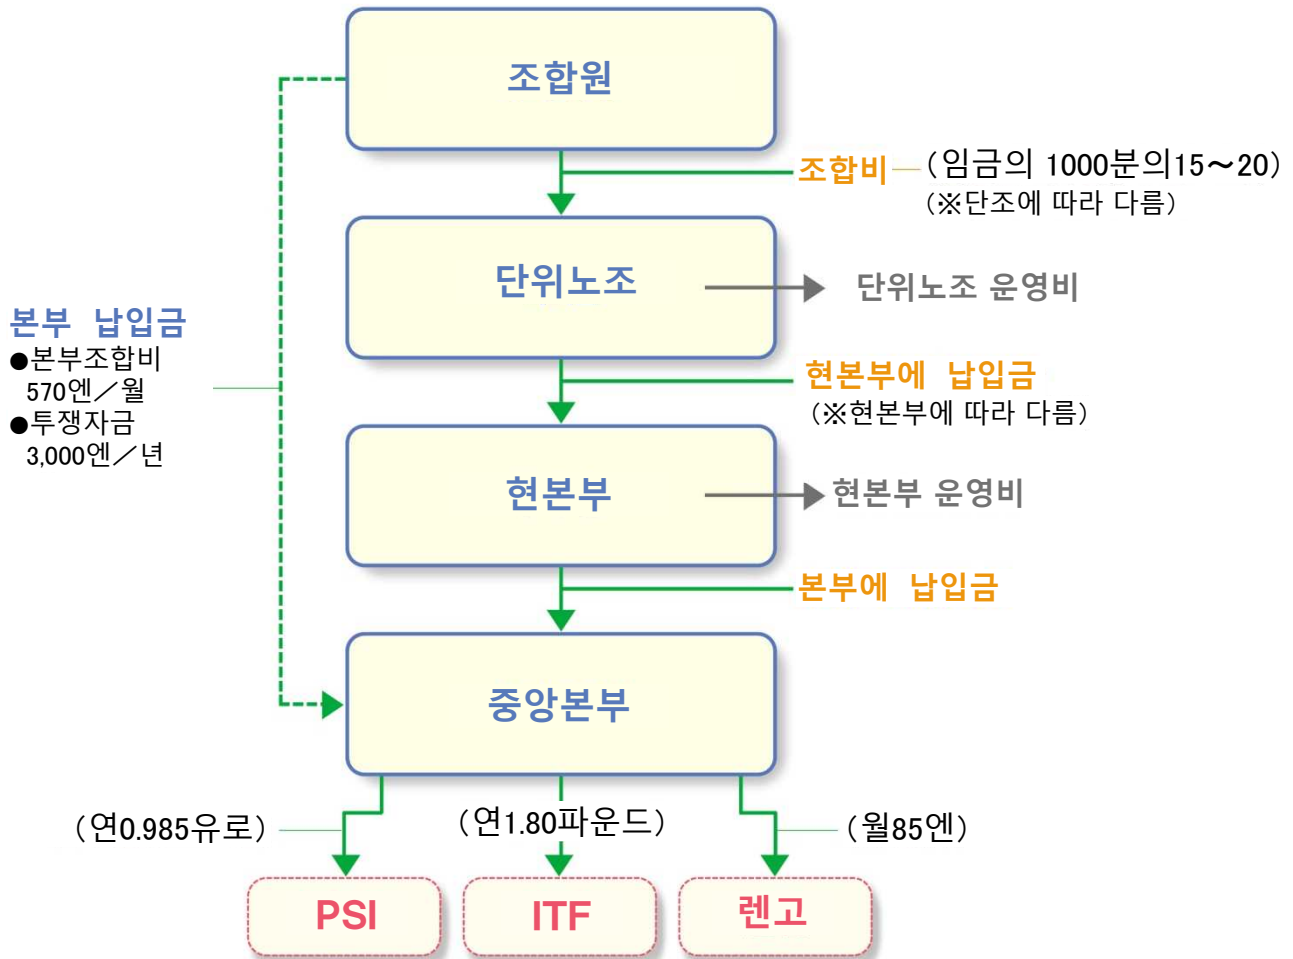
조합원

조합비 (임금의 1000분의15～20)
(※단조에 따라 다름)

단위노조

단위노조 운영비

본부 납입금
●본부조합비
570엔／월
●투쟁자금
3,000엔／년

현본부에 납입금
(※현본부에 따라 다름)

현본부

현본부 운영비

본부에 납입금

중앙본부

(연0.985유로)

(연1.80파운드)

(월85엔)

PSI

ITF

렌고